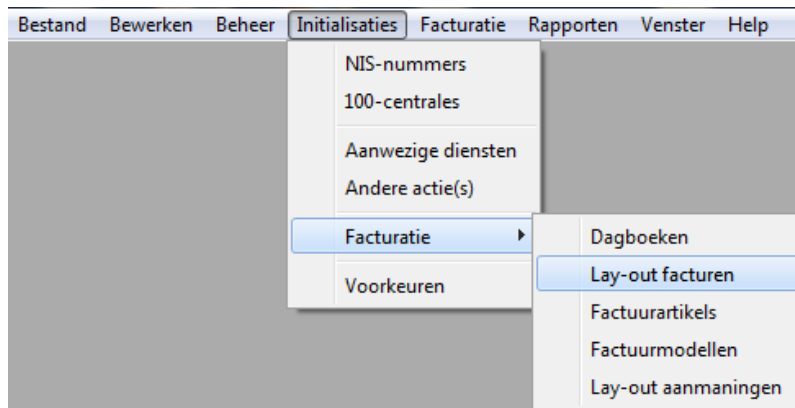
Bestand Bewerken Beheer Initialisaties Facturatie Rapporten Venster Help

NIS-nummers
100-centrales

Aanwezige diensten
Andere actie(s)

Facturatie

Voorkeuren

Dagboeken
Lay-out facturen
Factuurartikels
Factuurmodellen
Lay-out aanmaningen